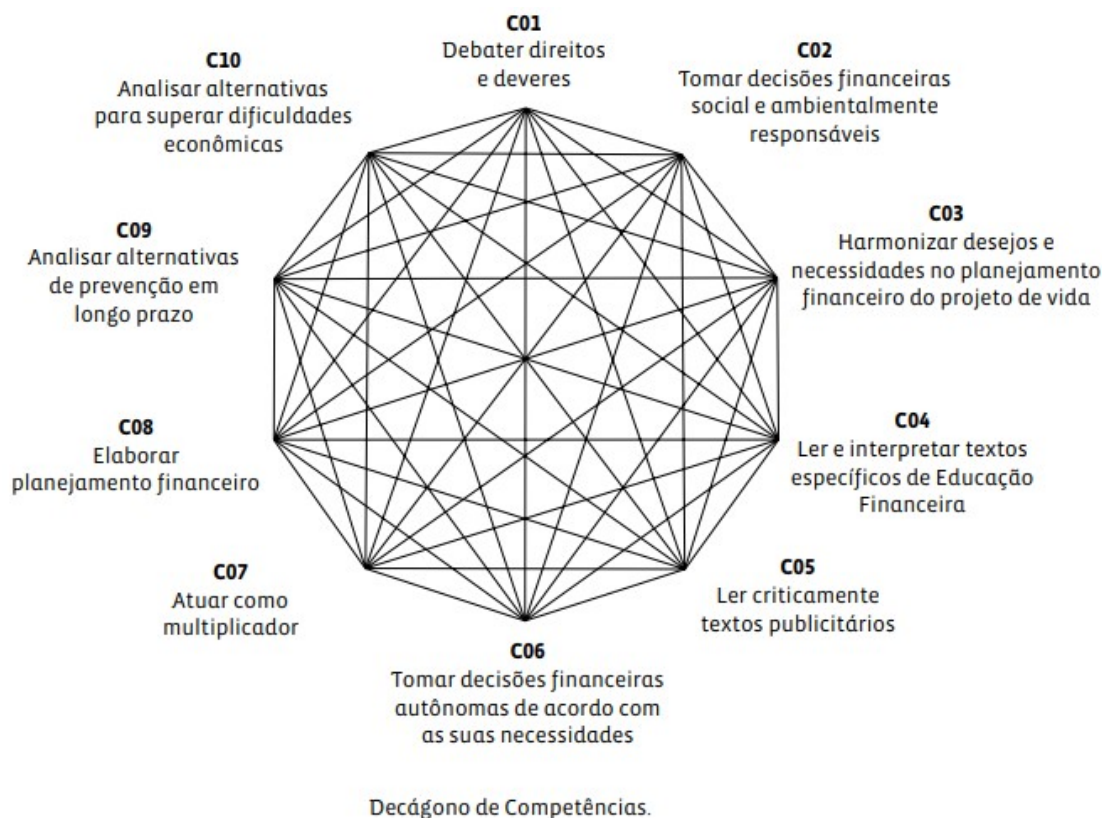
C01
Debater direitos e deveres

C10
Analisar alternativas para superar dificuldades econômicas

C02
Tomar decisões financeiras social e ambientalmente responsáveis

C09
Analisar alternativas de prevenção em longo prazo

C03
Harmonizar desejos e necessidades no planejamento financeiro do projeto de vida

C08
Elaborar planejamento financeiro

C04
Ler e interpretar textos específicos de Educação Financeira

C07
Atuar como multiplicador

C05
Ler criticamente textos publicitários

C06
Tomar decisões financeiras autônomas de acordo com as suas necessidades

Decágono de Competências.